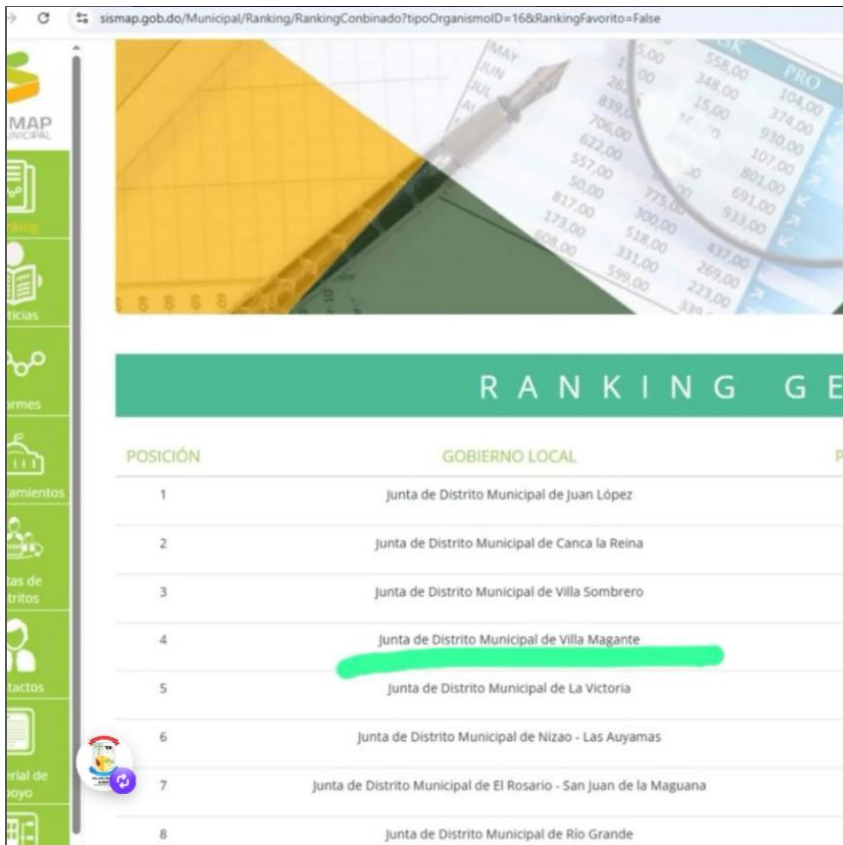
sismap.gob.do/Municipal/Ranking/RankingConbinado?tipoOrganismoID=16&RankingFavorito=False

MAP
NICIPAL

king
ticias
rmes
amientos
tas de
tritos
tactos
erial de
oyo

RANKING GE

| POSICIÓN | GOBIERNO LOCAL | P |
|---|---|---|
| 1 | Junta de Distrito Municipal de Juan López | |
| 2 | Junta de Distrito Municipal de Canca la Reina | |
| 3 | Junta de Distrito Municipal de Villa Sombrero | |
| 4 | Junta de Distrito Municipal de Villa Magante | |
| 5 | Junta de Distrito Municipal de La Victoria | |
| 6 | Junta de Distrito Municipal de Nizao - Las Auyamas | |
| 7 | Junta de Distrito Municipal de El Rosario - San Juan de la Maguana | |
| 8 | Junta de Distrito Municipal de Río Grande | |